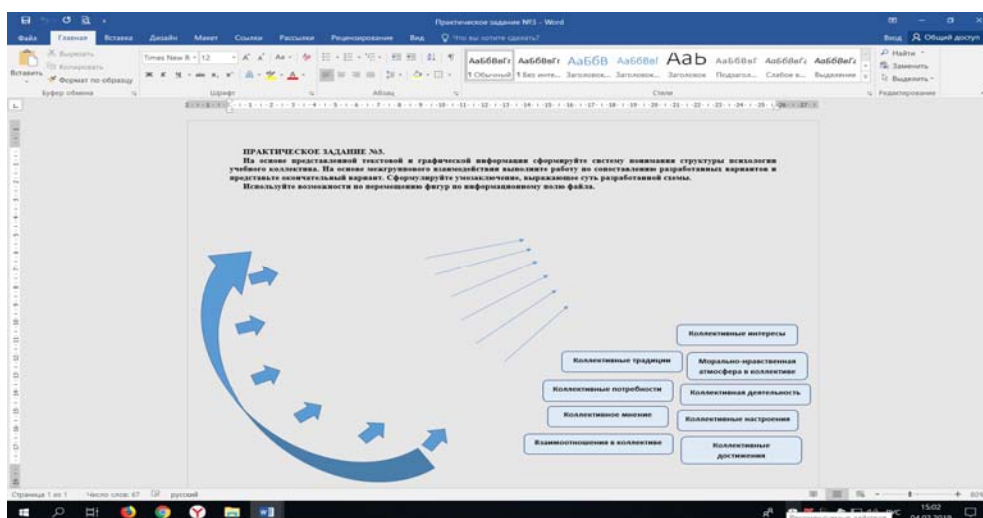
Практическое задание №5 - Word

Файл Главная Вставка Дизайн Макет Ссылки Рассылки Рецензирование Вид Что вы хотите сделать?

Вход Общий доступ

Вырезать
Копировать
Вставить
Формат по образцу
Буфер обмена

Times New R 12
Шрифт

Абзац

АаБбВвГг 1 Обычный
АаБбВвГг 1 Без инте...
АаБбВ Заголовок...
АаБбВвI Заголовок...
АаБ Заголовок
АаБбВвГ Подзагол...
АаБбВвГг Слабое в...
АаБбВвГг Выделение
Стили

Найти
Заменить
Выделить
Редактирование

ПРАКТИЧЕСКОЕ ЗАДАНИЕ №5.

На основе представленной текстовой и графической информации сформируйте систему понимания структуры психологии учебного коллектива. На основе межгруппового взаимодействия выполните работу по сопоставлению разработанных вариантов и представьте окончательный вариант. Сформулируйте умозаключение, выражающее суть разработанной схемы.

Используйте возможности по перемещению фигур по информационному полю файла.

Коллективные интересы

Коллективные традиции

Морально-нравственная атмосфера в коллективе

Коллективные потребности

Коллективная деятельность

Коллективное мнение

Коллективные настроения

Взаимоотношения в коллективе

Коллективные достижения

Страница 1 из 1 Число слов: 67 русский

15:02
04.02.2018